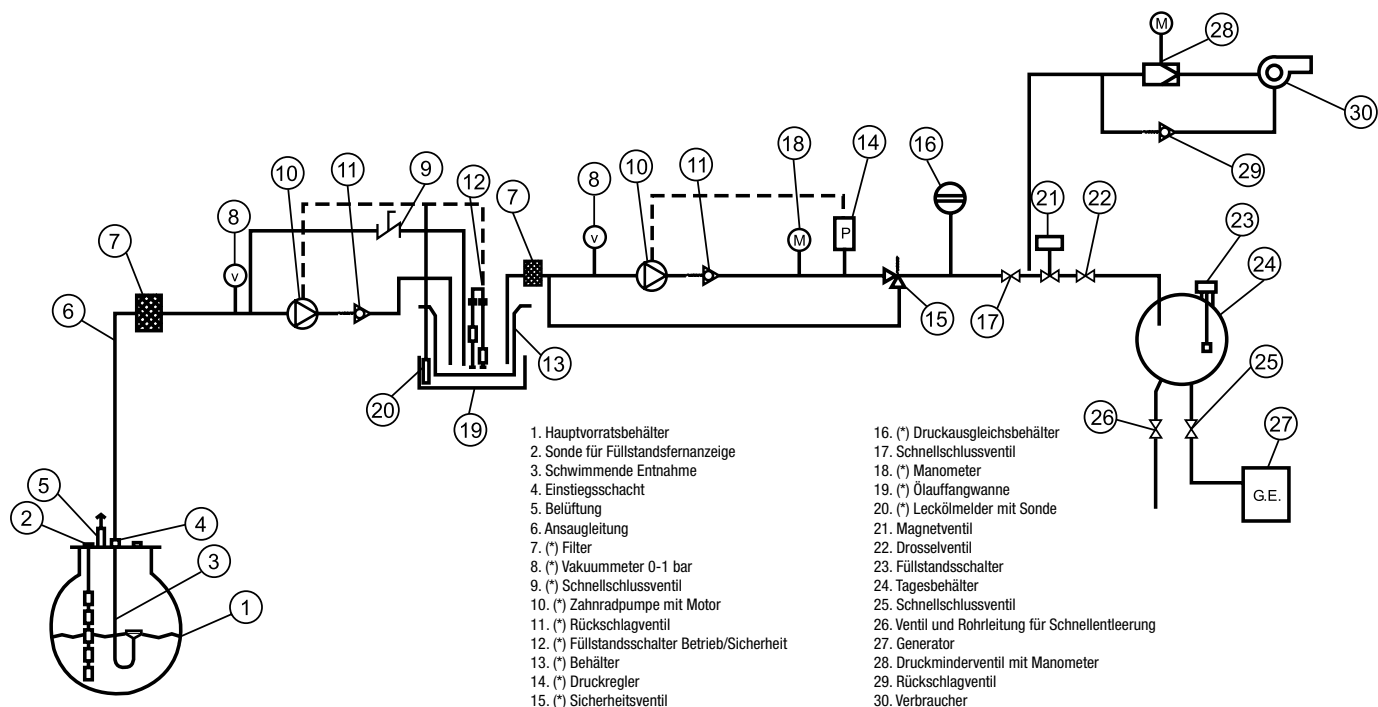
M
28
30
29
10
11
9
12
8
7
10
11
18
14
16
21
22
23
24
7
8
V
V
M
P
6
15
17
13
25
20
19
26
27
G.E.
5
2
4
3
1

1. Hauptvorratsbehälter
2. Sonde für Füllstandsfernanzeige
3. Schwimmende Entnahme
4. Einstiegsschacht
5. Belüftung
6. Ansaugleitung
7. (*) Filter
8. (*) Vakuummeter 0-1 bar
9. (*) Schnellschlussventil
10. (*) Zahnradpumpe mit Motor
11. (*) Rückschlagventil
12. (*) Füllstandsschalter Betrieb/Sicherheit
13. (*) Behälter
14. (*) Druckregler
15. (*) Sicherheitsventil

16. (*) Druckausgleichsbehälter
17. Schnellschlussventil
18. (*) Manometer
19. (*) Ölauffangwanne
20. (*) Leckölmelder mit Sonde
21. Magnetventil
22. Drosselventil
23. Füllstandsschalter
24. Tagesbehälter
25. Schnellschlussventil
26. Ventil und Rohrleitung für Schnellentleerung
27. Generator
28. Druckminderventil mit Manometer
29. Rückschlagventil
30. Verbraucher